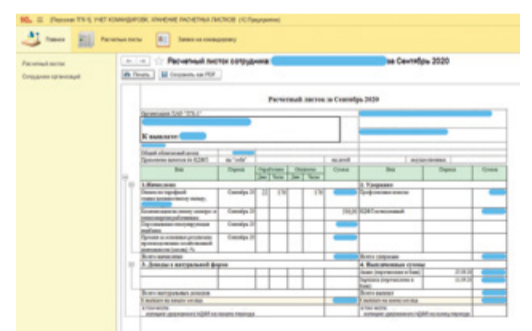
1С [Персонал ТГК-5, УЧЕТ КОМАНДИРОВОК, ХРАНЕНИЕ РАСЧЕТНЫХ ЛИСТКОВ (1С:Предприятие)

Главное | Расчетные листы | Заявки на командировку

Расчетный листок
Сотрудники организаций

Расчетный листок сотрудника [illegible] за Сентябрь 2020

Печать | Сохранить как PDF

Расчетный листок за Сентябрь 2020

Организация: ПАО "ТГК-5"

К выплате:

| Вид | Период | Отработано Дни | Часы | Оплачено Дни | Часы | Сумма | Вид | Период | Сумма |
|---|---|---|---|---|---|---|---|---|---|
| 1. Начислено | | | | | | | 2. Удержано | | |
| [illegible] | Сентябрь 20 | 22 | 176 | | 176 | | Профсоюзные взносы | | |
| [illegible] | Сентябрь 20 | | | | | 350,00 | НДФЛ исчисленный | | |
| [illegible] | Сентябрь 20 | | | | | | | | |
| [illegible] | Сентябрь 20 | | | | | | | | |
| Всего начислено | | | | | | | Всего удержано | | |
| 3. Доходы в натуральной форме | | | | | | | 4. Выплаченные суммы | | |
| | | | | | | | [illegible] | 25.08.20 | |
| | | | | | | | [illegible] | 10.09.20 | |
| Всего натуральных доходов | | | | | | | Всего выплат | | |
| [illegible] | | | | | | | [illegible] | | |